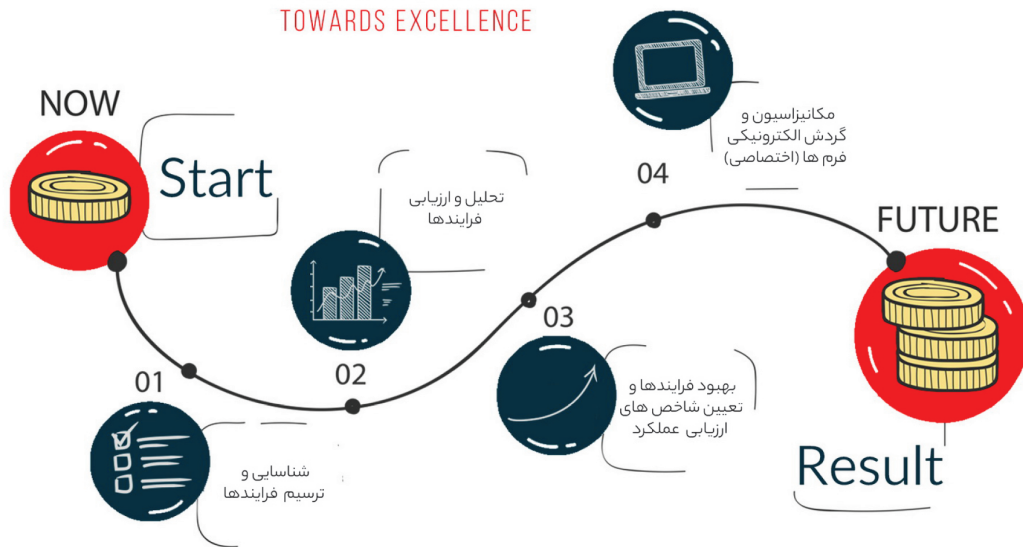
TOWARDS EXCELLENCE

NOW

Start

تحلیل و ارزیابی فرایندها

04

مکانیزاسیون و گردش الکترونیکی فرم ها (اختصاصی)

FUTURE

03

بهبود فرایندها و تعیین شاخص های ارزیابی عملکرد

01

02

شناسایی و ترسیم فرایندها

Result